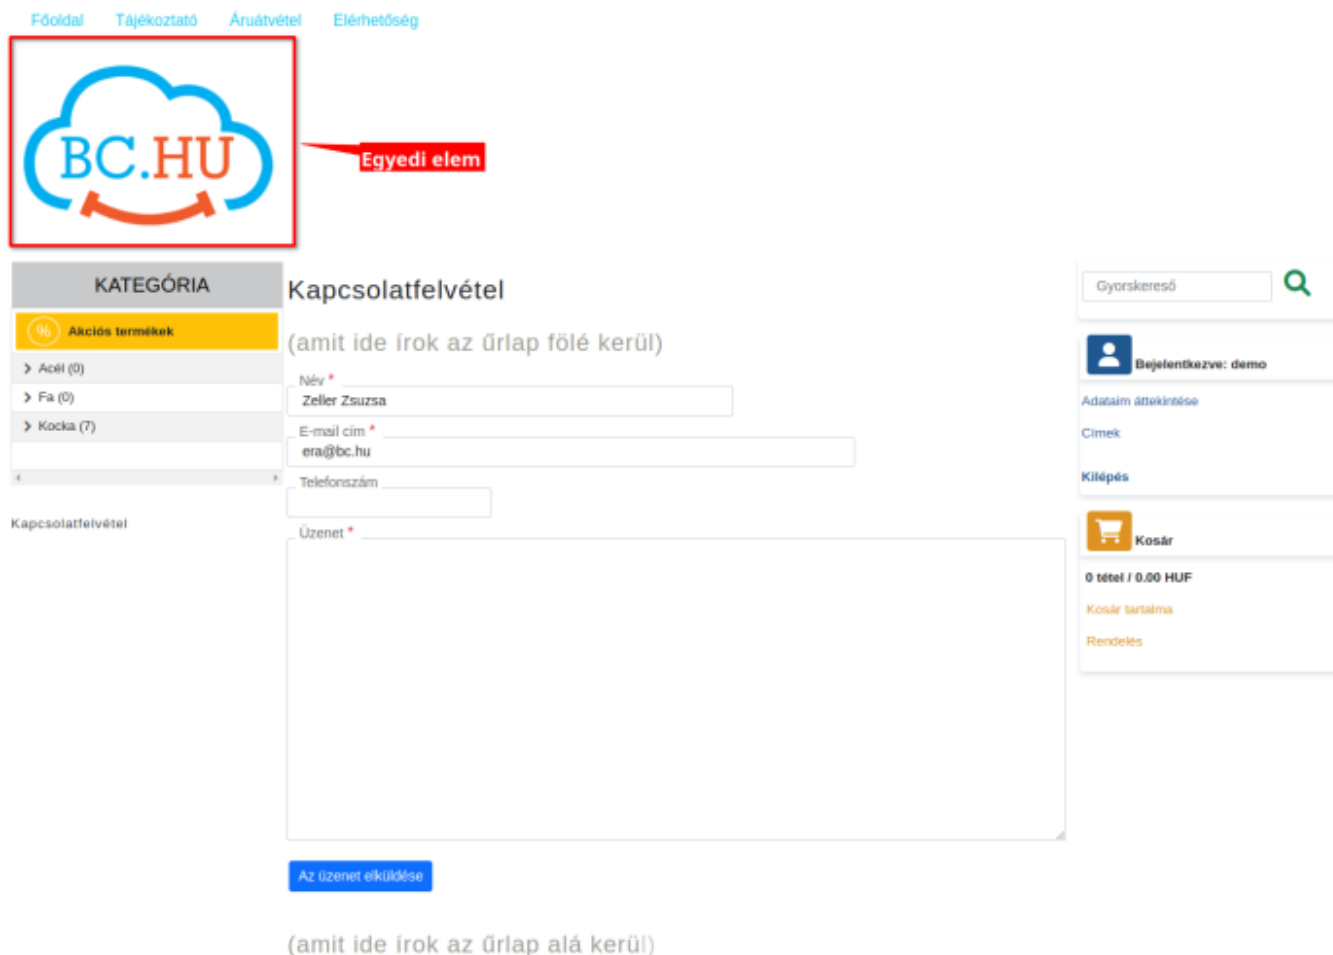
Főoldal Tájékoztató Áruátvétel Elérhetőség

BC.HU

Egyedi elem

KATEGÓRIA

% Akciós termékek

Acél (0)

Fa (0)

Kocka (7)

Kapcsolatfelvétel

Kapcsolatfelvétel

(amit ide írok az űrlap fölé kerül)

Név *

Zeller Zsuzsa

E-mail cím *

era@bc.hu

Telefonszám

Üzenet *

Az üzenet elküldése

(amit ide írok az űrlap alá kerül)

Gyorskereső

Bejelentkezve: demo

Adataim áttekintése

Címek

Kilépés

Kosár

0 tétel / 0.00 HUF

Kosár tartalma

Rendelés